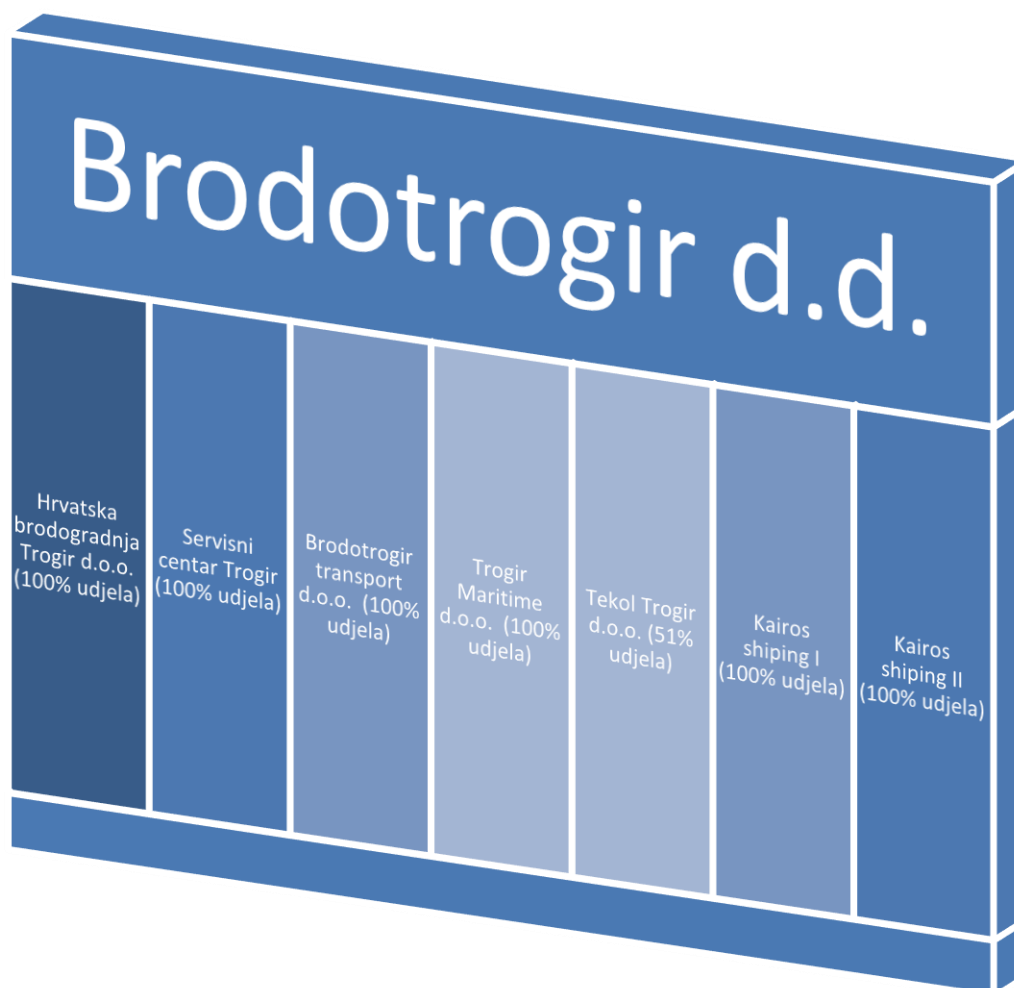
Brodotrogir d.d.

Hrvatska brodogradnja Trogir d.o.o. (100% udjela)

Servisni centar Trogir (100% udjela)

Brodotrogir transport d.o.o. (100% udjela)

Trogir Maritime d.o.o. (100% udjela)

Tekol Trogir d.o.o. (51% udjela)

Kairos shiping I (100% udjela)

Kairos shiping II (100% udjela)